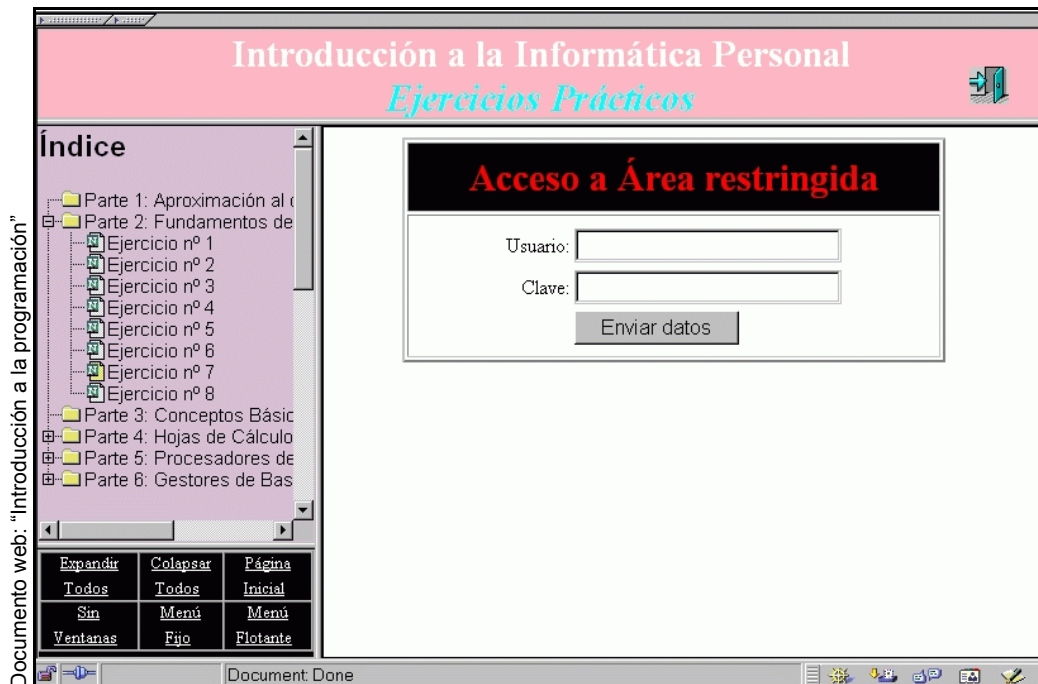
Documento web: "Introducción a la programación"

Introducción a la Informática Personal
Ejercicios Prácticos

Índice

Parte 1: Aproximación al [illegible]
Parte 2: Fundamentos de
Ejercicio nº 1
Ejercicio nº 2
Ejercicio nº 3
Ejercicio nº 4
Ejercicio nº 5
Ejercicio nº 6
Ejercicio nº 7
Ejercicio nº 8
Parte 3: Conceptos Básic
Parte 4: Hojas de Cálculo
Parte 5: Procesadores de
Parte 6: Gestores de Bas

| Expandir Todos | Colapsar Todos | Página Inicial |
|---|---|---|
| Sin Ventanas | Menú Fijo | Menú Flotante |

Acceso a Área restringida

Usuario:
Clave:
Enviar datos

Document: Done